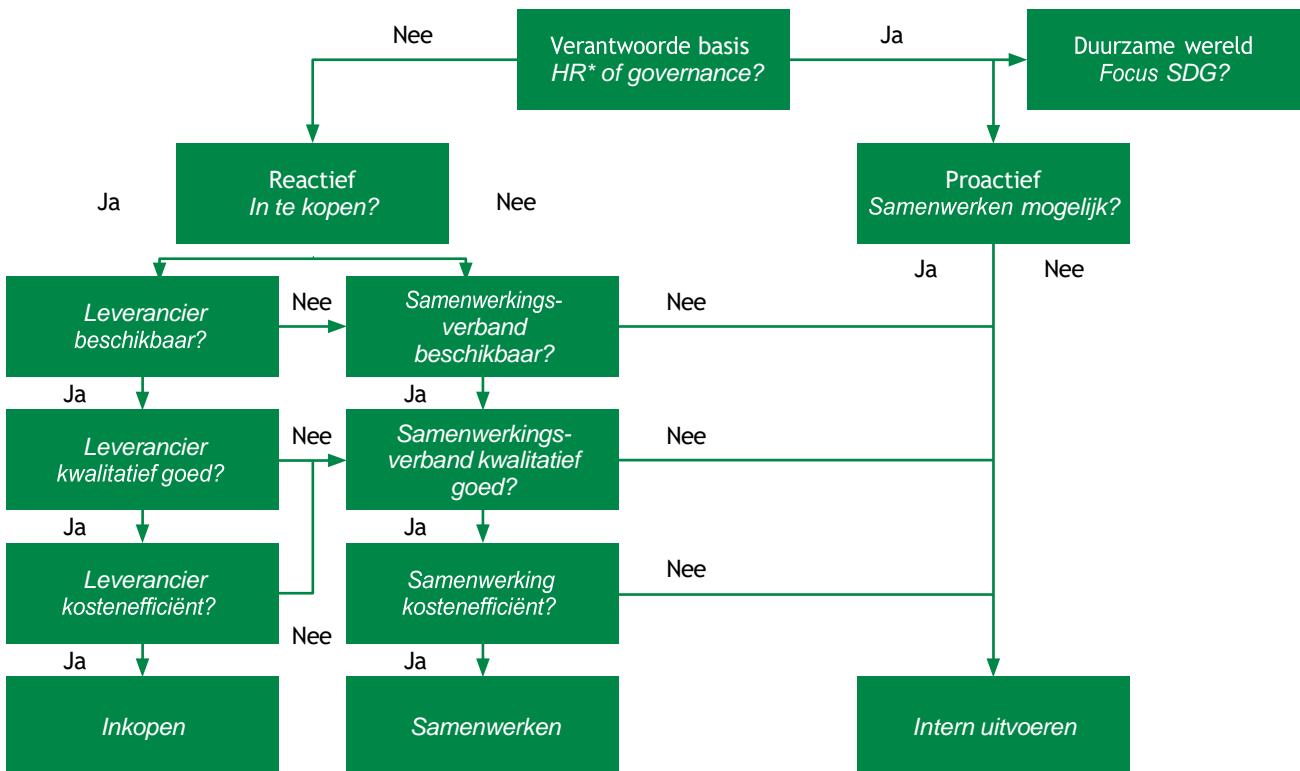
Nee

Verantwoorde basis
*HR\* of governance?*

Ja

Duurzame wereld
*Focus SDG?*

Reactief
*In te kopen?*

Ja

Nee

Proactief
*Samenwerken mogelijk?*

Ja

Nee

*Leverancier beschikbaar?*

Nee

*Samenwerkingsverband beschikbaar?*

Nee

Ja

Ja

*Leverancier kwalitatief goed?*

Nee

*Samenwerkingsverband kwalitatief goed?*

Nee

Ja

Ja

*Leverancier kostenefficiënt?*

Nee

*Samenwerking kostenefficiënt?*

Nee

Ja

Ja

*Inkopen*

*Samenwerken*

*Intern uitvoeren*